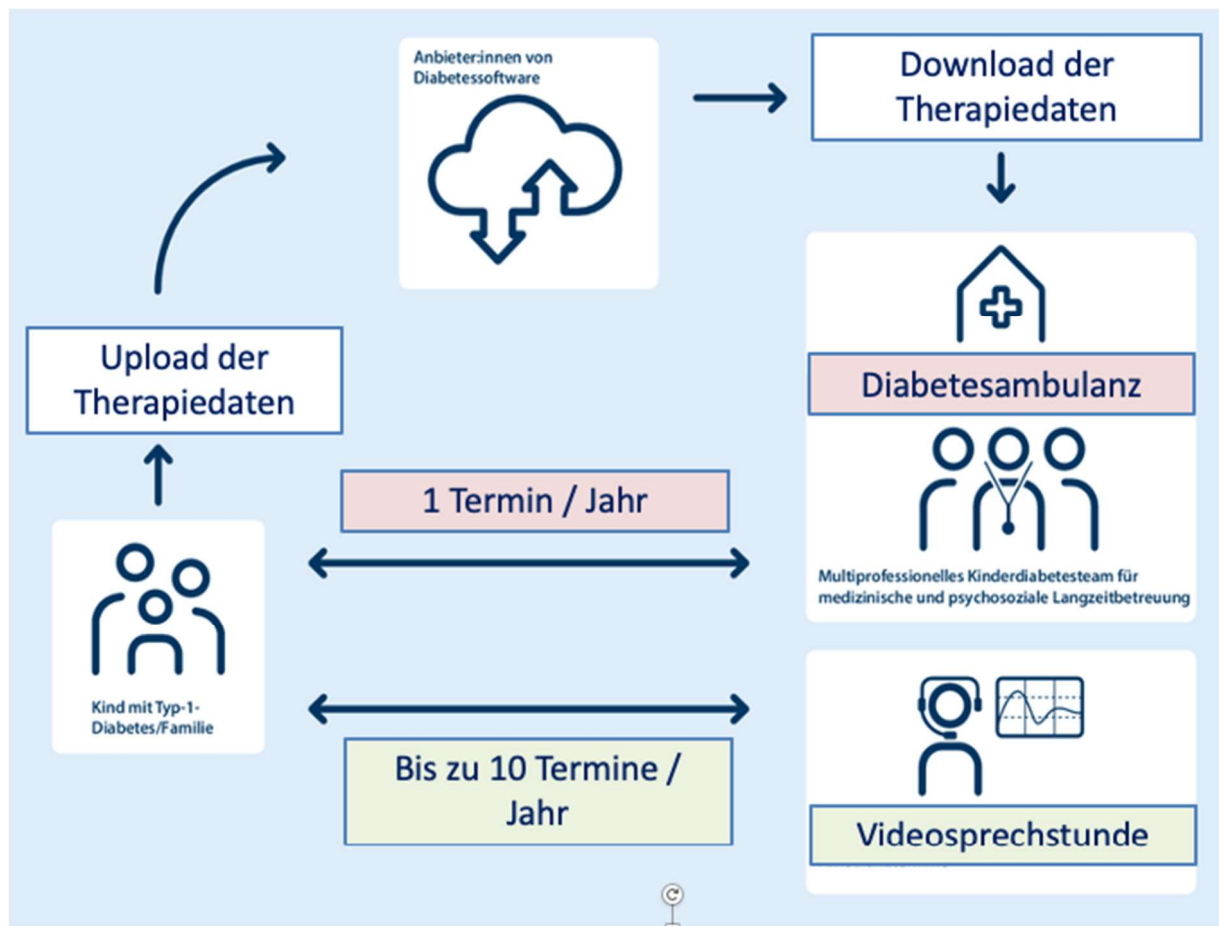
Anbieter:innen von Diabetessoftware

Download der Therapiedaten

Diabetesambulanz

Multiprofessionelles Kinderdiabetesteam für medizinische und psychosoziale Langzeitbetreuung

Upload der Therapiedaten

1 Termin / Jahr

Kind mit Typ-1-Diabetes/Familie

Bis zu 10 Termine / Jahr

Videosprechstunde